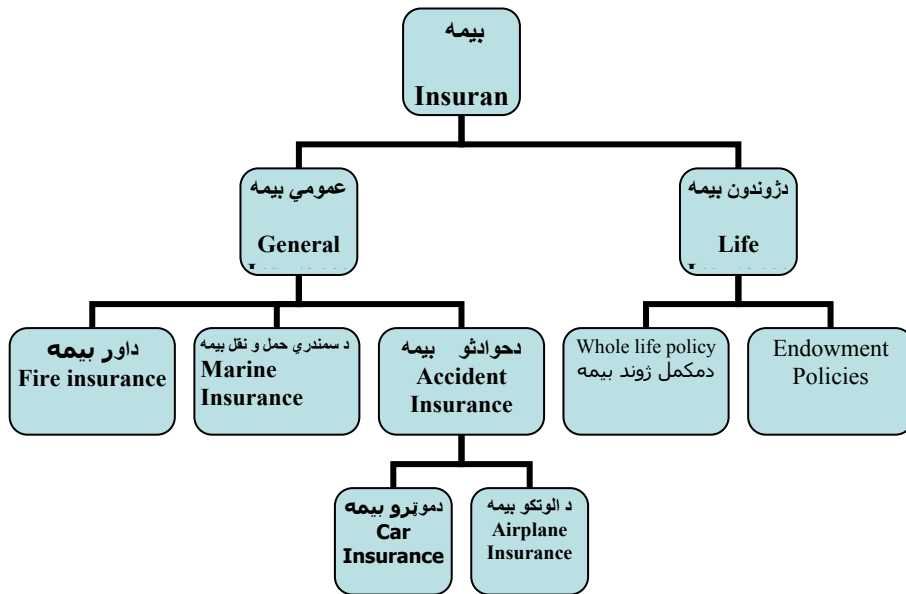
بيمه

Insuran

عمومي بيمه

General

دژوندون بيمه

Life

داور بيمه
Fire insurance

د سمندري حمل و نقل بيمه
Marine Insurance

دحوادثو بيمه
Accident Insurance

Whole life policy
دمكمل ژوند بيمه

Endowment Policies

دموټرو بيمه
Car Insurance

د الوتكو بيمه
Airplane Insurance